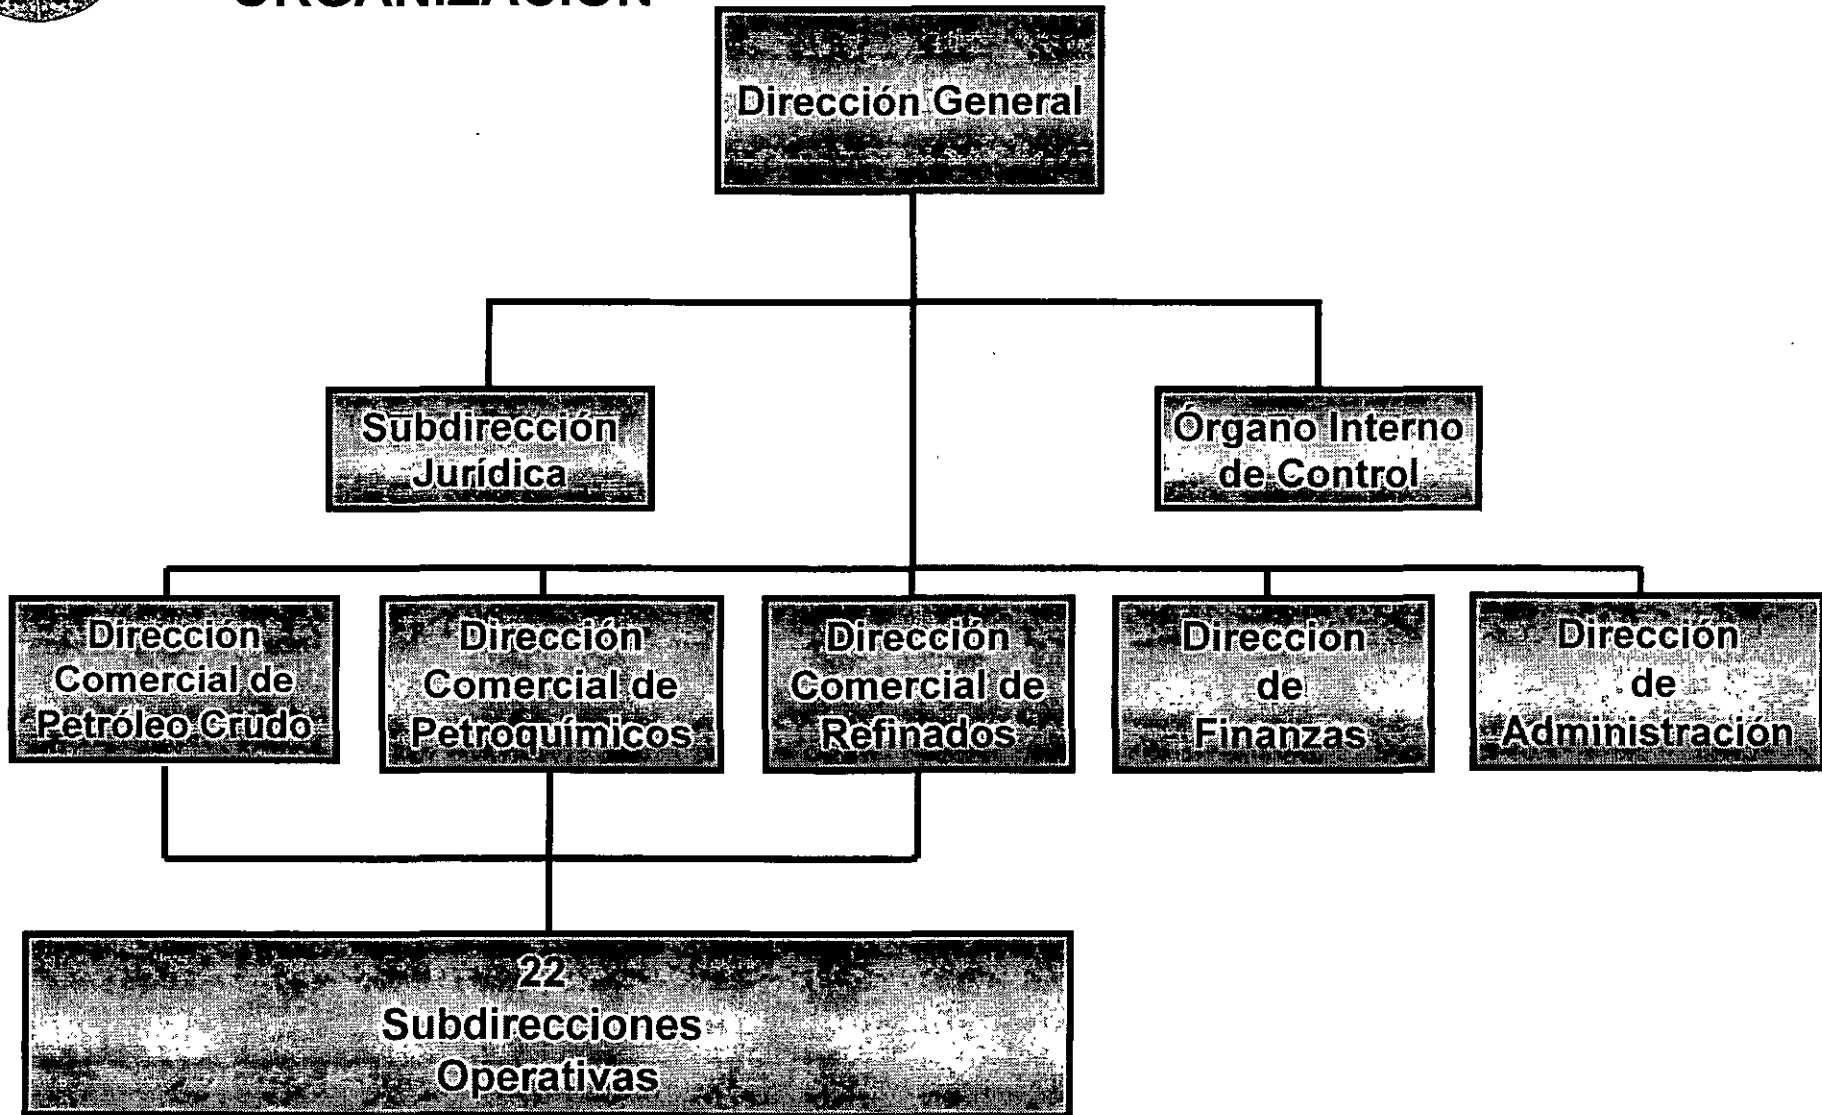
ORGANIZACIÓN

Dirección General

Subdirección Jurídica

Órgano Interno de Control

Dirección Comercial de Petróleo Crudo

Dirección Comercial de Petroquímicos

Dirección Comercial de Refinados

Dirección de Finanzas

Dirección de Administración

22 Subdirecciones Operativas